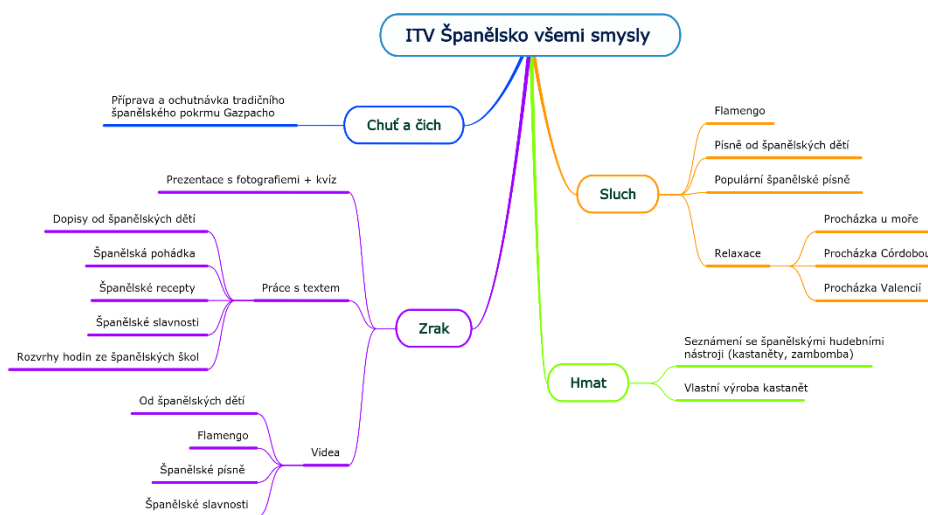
ITV Španělsko všemi smysly

Příprava a ochutnávka tradičního španělského pokrmu Gazpacho

Chuť a čich

Prezentace s fotografiemi + kvíz

Dopisy od španělských dětí

Španělská pohádka

Španělské recepty

Práce s textem

Španělské slavnosti

Rozvrhy hodin ze španělských škol

Zrak

Od španělských dětí

Flamengo

Videa

Španělské písně

Španělské slavnosti

Flamengo

Písně od španělských dětí

Sluch

Populární španělské písně

Procházka u moře

Relaxace

Procházka Córdobou

Procházka Valencií

Seznámení se španělskými hudebními nástroji (kastaněty, zambomba)

Hmat

Vlastní výroba kastanět